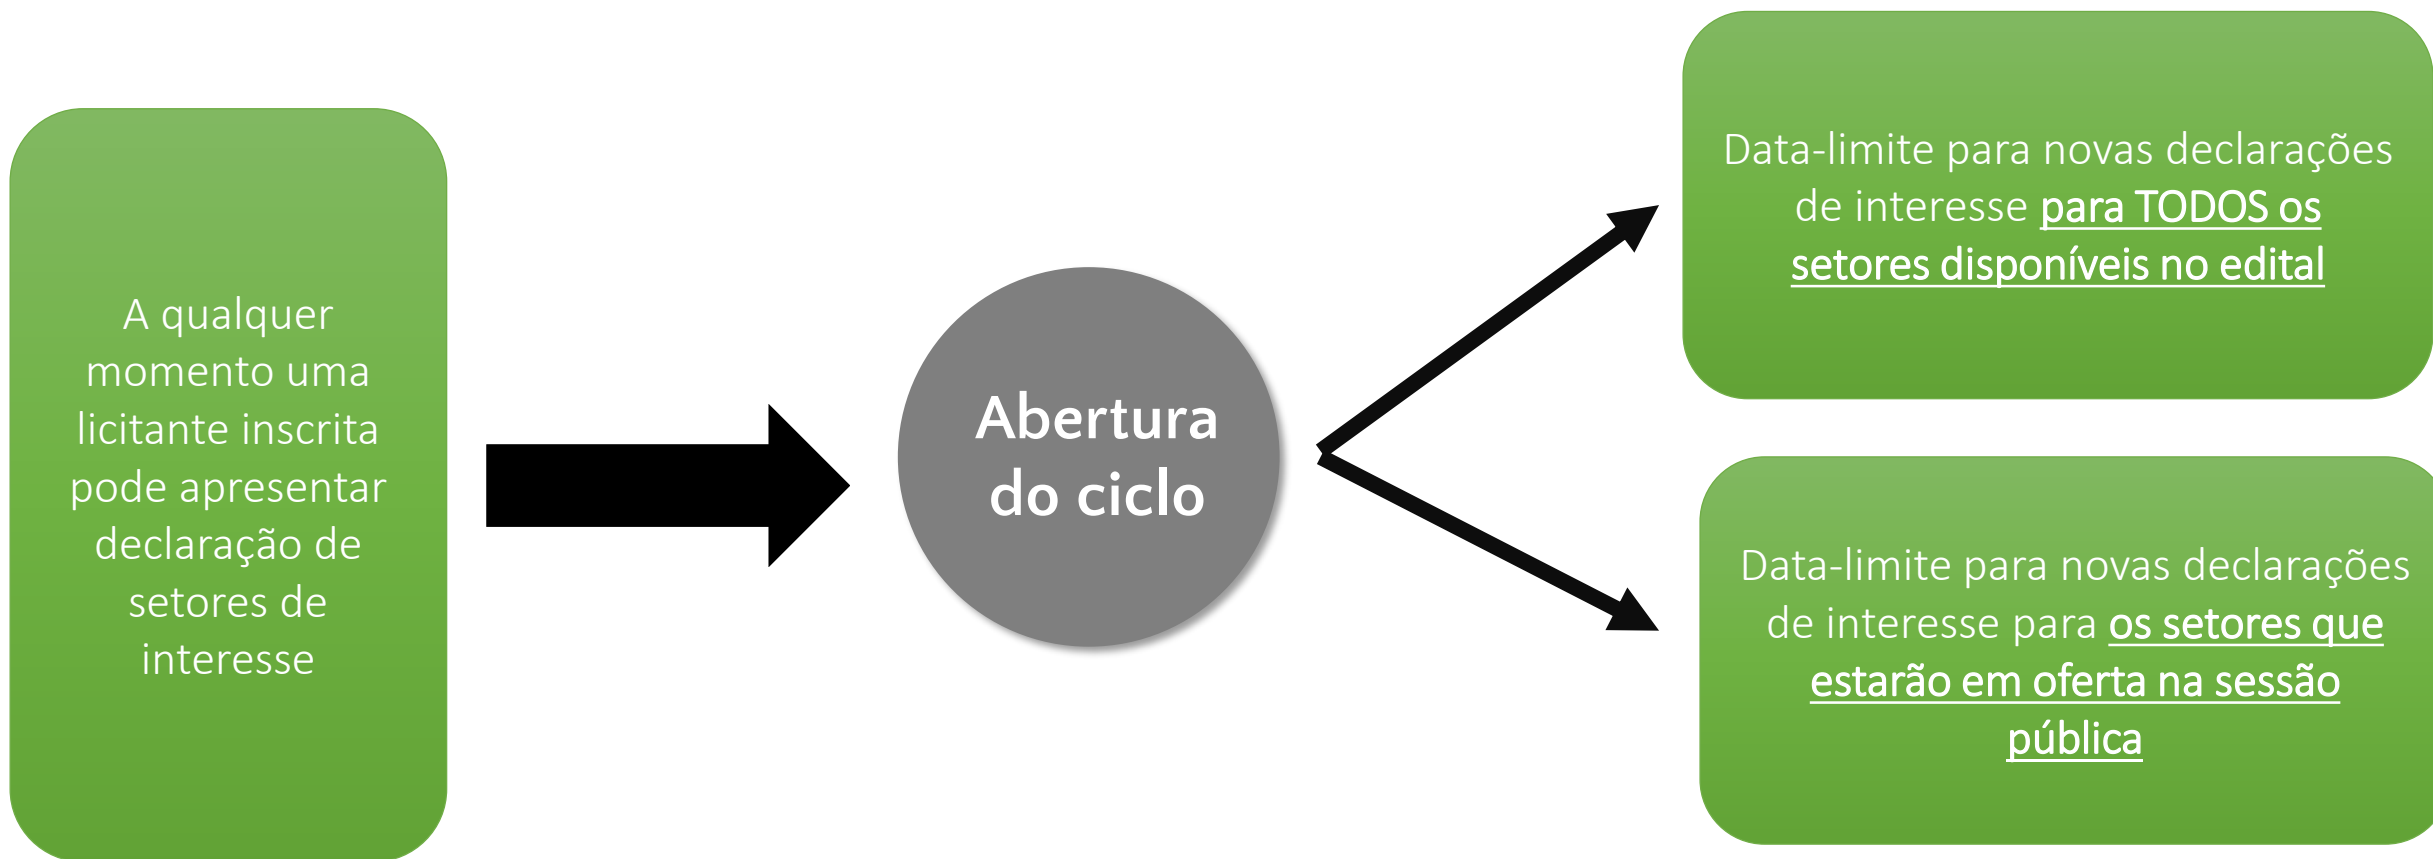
A qualquer momento uma licitante inscrita pode apresentar declaração de setores de interesse

Abertura do ciclo

Data-limite para novas declarações de interesse para TODOS os setores disponíveis no edital

Data-limite para novas declarações de interesse para os setores que estarão em oferta na sessão pública